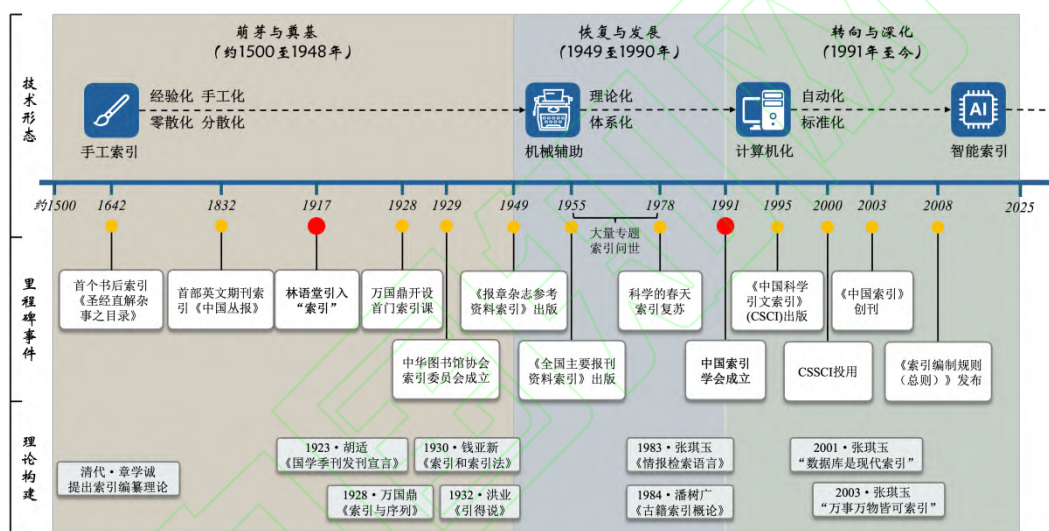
技术形态

萌芽与奠基
(约1500至1948年)

恢复与发展
(1949至1990年)

转向与深化
(1991年至今)

经验化 手工化
零散化 分散化
手工索引

理论化
体系化
机械辅助

自动化
标准化
计算机化

智能索引

约1500 1642 1832 1917 1928 1929 1949 1955 1978 1991 1995 2000 2003 2008 2025

大量专题索引问世

里程碑事件

首个书后索引《圣经直解杂事之目录》

首部英文期刊索引《中国丛报》

林语堂引入“索引”

万国鼎开设首门索引课

中华图书馆协会索引委员会成立

《报章杂志参考资料索引》出版

《全国主要报刊资料索引》出版

科学的春天索引复苏

中国索引学会成立

《中国科学引文索引》(CSCI)出版

《中国索引》创刊

CSSCI投用

《索引编制规则(总则)》发布

理论构建

清代・章学诚提出索引编纂理论

1923・胡适《国学季刊发刊宣言》

1928・万国鼎《索引与序列》

1930・钱亚新《索引和索引法》

1932・洪业《引得说》

1983・张琪玉《情报检索语言》

1984・潘树广《古籍索引概论》

2001・张琪玉“数据库是现代索引”

2003・张琪玉“万事万物皆可索引”